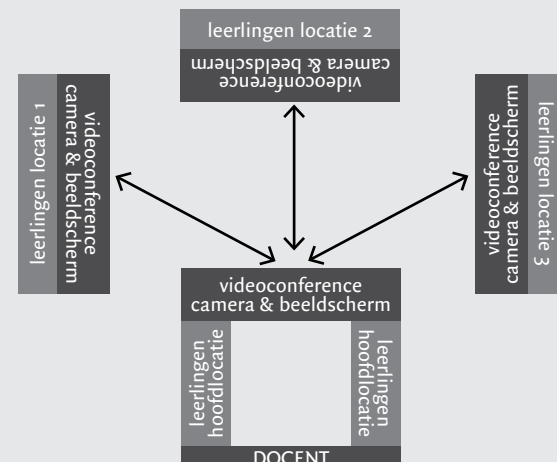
leerlingen locatie 2

videoconference camera & beeldscherm

leerlingen locatie 1

videoconference camera & beeldscherm

videoconference camera & beeldscherm

leerlingen locatie 3

videoconference camera & beeldscherm

leerlingen hoofdlocatie

leerlingen hoofdlocatie

DOCENT